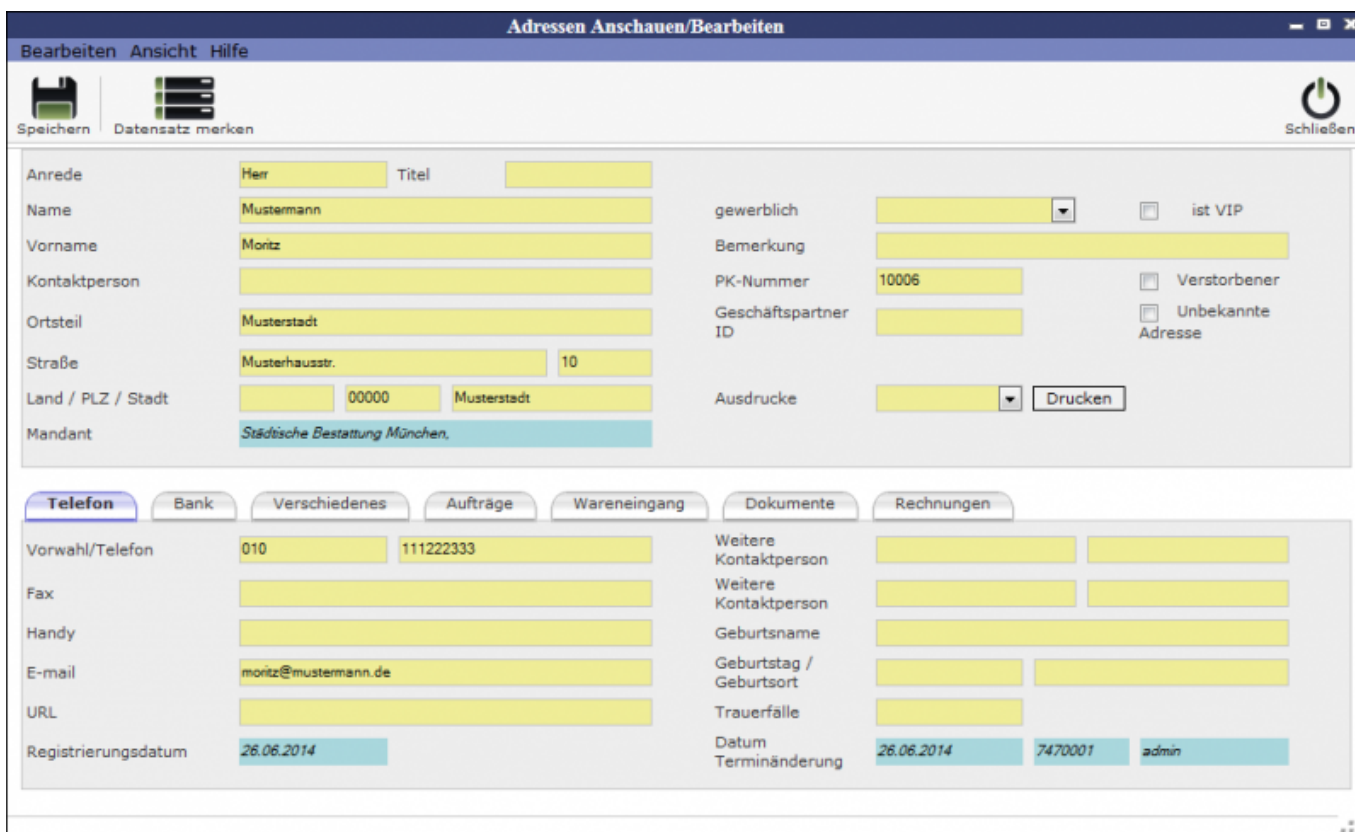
Adressen Anschauen/Bearbeiten

Bearbeiten Ansicht Hilfe

Speichern Datensatz merken

Schließen

Anrede Herr Titel

Name Mustermann

Vorname Moritz

Kontaktperson

Ortsteil Musterstadt

Straße Musterhausstr. 10

Land / PLZ / Stadt 00000 Musterstadt

Mandant Städtische Bestattung München,

gewerblich

ist VIP

Bemerkung

PK-Nummer 10006

Verstorbener

Geschäftspartner ID

Unbekannte Adresse

Ausdrucke Drucken

Telefon Bank Verschiedenes Aufträge Wareneingang Dokumente Rechnungen

Vorwahl/Telefon 010 111222333

Fax

Handy

E-mail moritz@mustermann.de

URL

Registrierungsdatum 26.06.2014

Weitere Kontaktperson

Weitere Kontaktperson

Geburtsname

Geburtstag / Geburtsort

Trauerfälle

Datum Terminänderung 26.06.2014 7470001 admin